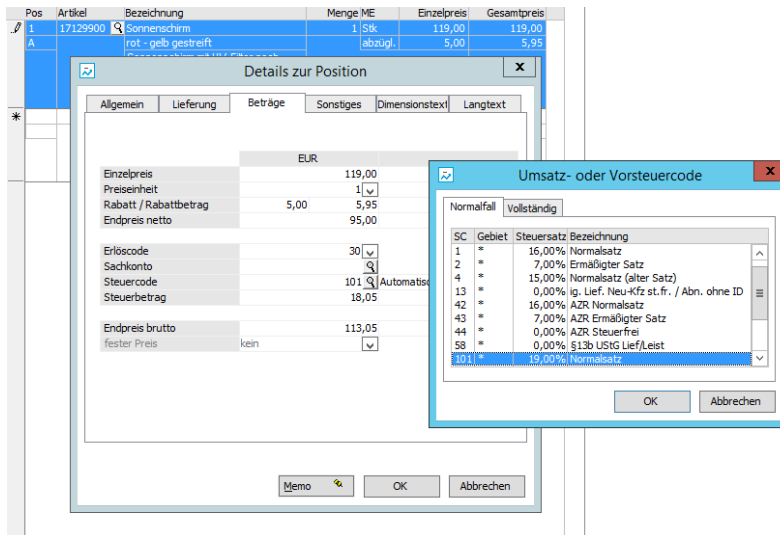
| Pos | Artikel | Bezeichnung | Menge | ME | Einzelpreis | Gesamtpreis |
|---|---|---|---|---|---|---|
| 1 | 17129900 | Sonnenschirm | 1 | Stk | 119,00 | 119,00 |
| A | | rot - gelb gestreift | | abzügl. | 5,00 | 5,95 |

Details zur Position

Allgemein | Lieferung | Beträge | Sonstiges | Dimensionstext | Langtext

| | EUR |
|---|---|
| Einzelpreis | 119,00 |
| Preiseinheit | 1 |
| Rabatt / Rabattbetrag | 5,00 5,95 |
| Endpreis netto | 95,00 |
| Erlöscode | 30 |
| Sachkonto | |
| Steuercode | 101 Automatis |
| Steuerbetrag | 18,05 |
| Endpreis brutto | 113,05 |
| fester Preis | kein |

Memo | OK | Abbrechen

Umsatz- oder Vorsteuercode

Normalfall | Vollständig

| SC | Gebiet | Steuersatz | Bezeichnung |
|---|---|---|---|
| 1 | * | 16,00% | Normalsatz |
| 2 | * | 7,00% | Ermäßigter Satz |
| 4 | * | 15,00% | Normalsatz (alter Satz) |
| 13 | * | 0,00% | ig. Lief. Neu-Kfz st.fr. / Abn. ohne ID |
| 42 | * | 16,00% | AZR Normalsatz |
| 43 | * | 7,00% | AZR Ermäßigter Satz |
| 44 | * | 0,00% | AZR Steuerfrei |
| 58 | * | 0,00% | §13b UStG Lief/Leist |
| 101 | * | 19,00% | Normalsatz |

OK | Abbrechen